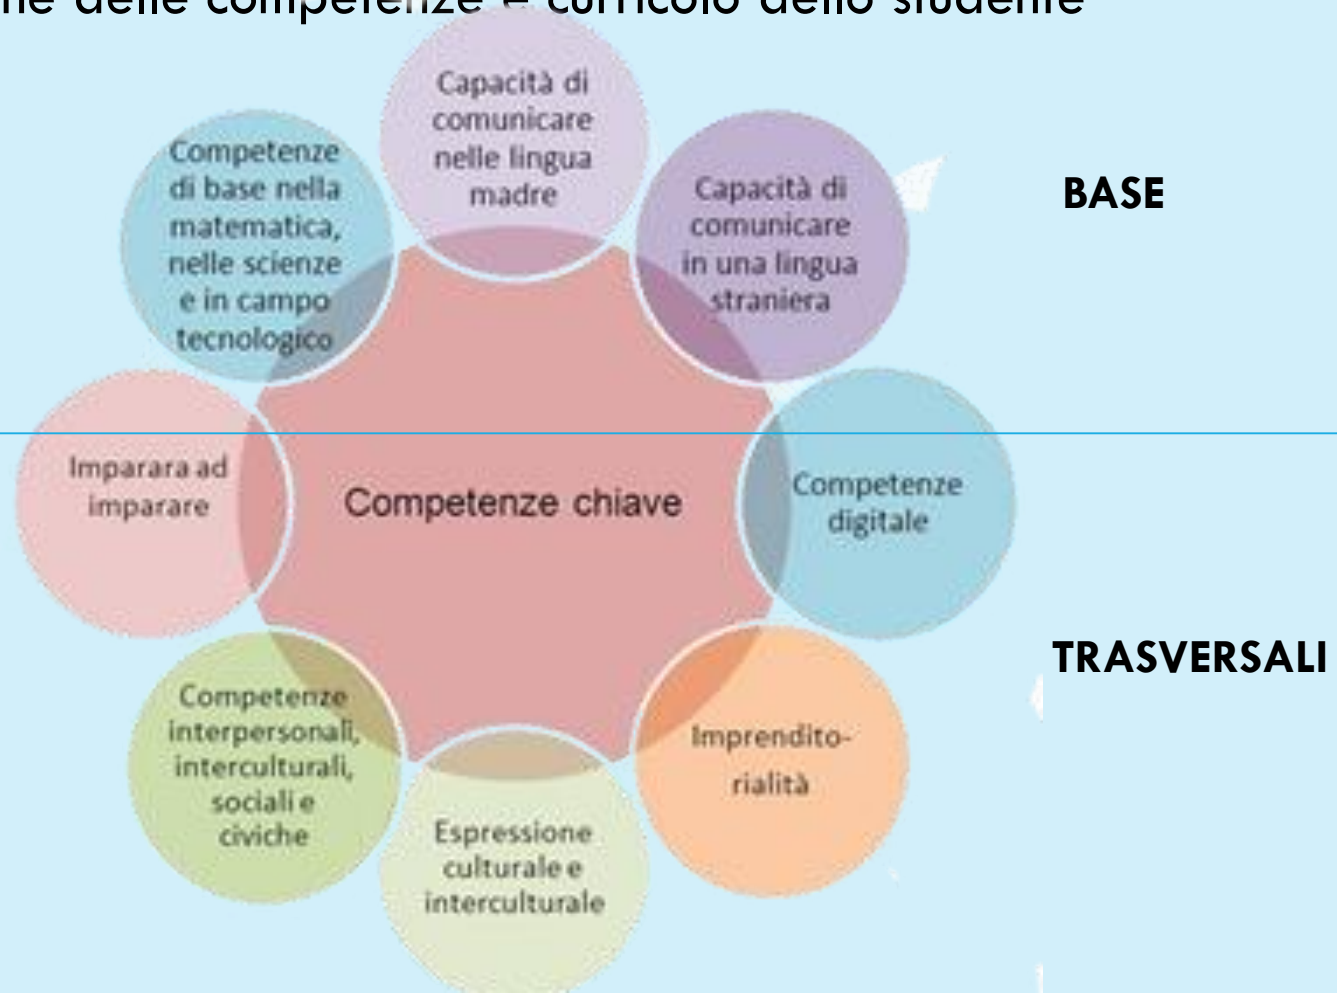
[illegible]ne delle competenze – curricolo dello studente

Capacità di comunicare nelle lingua madre

Competenze di base nella matematica, nelle scienze e in campo tecnologico

Capacità di comunicare in una lingua straniera

BASE

Imparara ad imparare

Competenze chiave

Competenze digitale

TRASVERSALI

Competenze interpersonali, interculturali, sociali e civiche

Imprenditorialità

Espressione culturale e interculturale